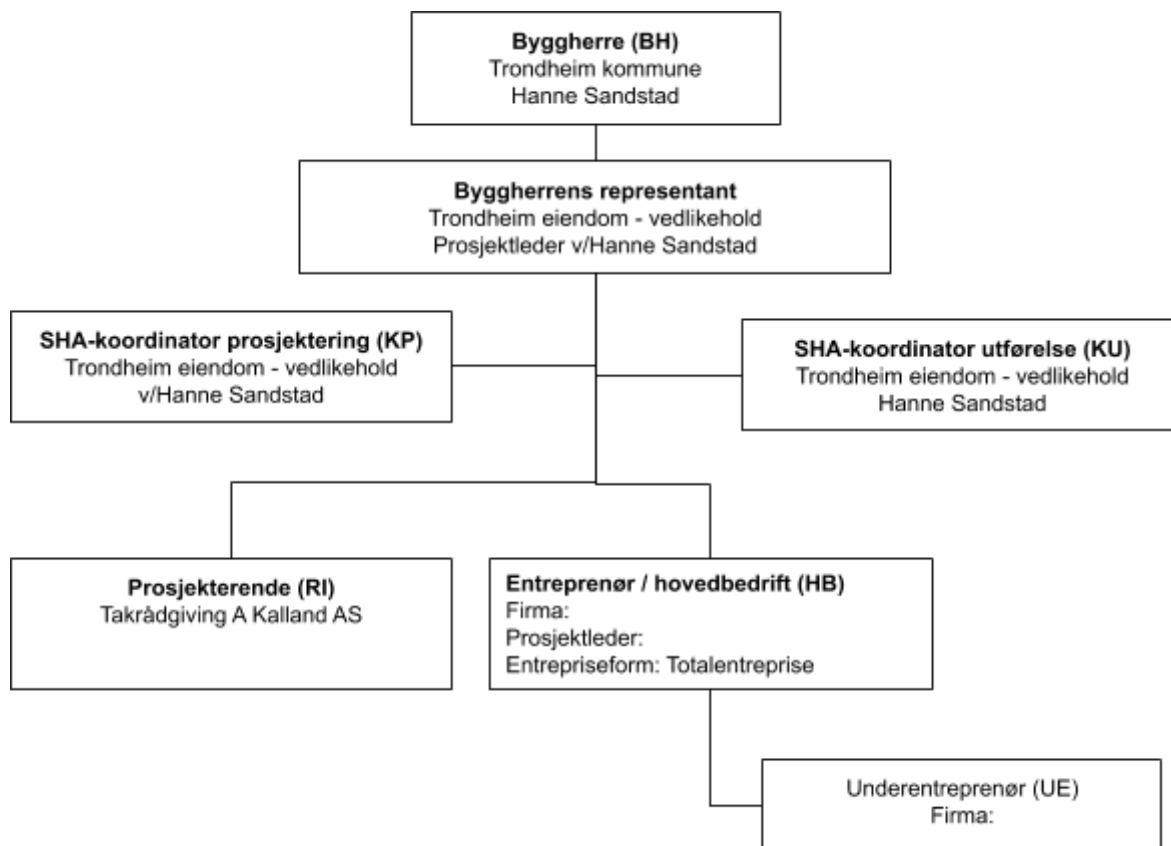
**Byggherre (BH)**
Trondheim kommune
Hanne Sandstad

**Byggherrens representant**
Trondheim eiendom - vedlikehold
Prosjektleder v/Hanne Sandstad

**SHA-koordinator prosjektering (KP)**
Trondheim eiendom - vedlikehold
v/Hanne Sandstad

**SHA-koordinator utførelse (KU)**
Trondheim eiendom - vedlikehold
Hanne Sandstad

**Prosjekterende (RI)**
Takrådgiving A Kalland AS

**Entreprenør / hovedbedrift (HB)**
Firma:
Prosjektleder:
Entrepriseform: Totalentreprise

Underentreprenør (UE)
Firma: